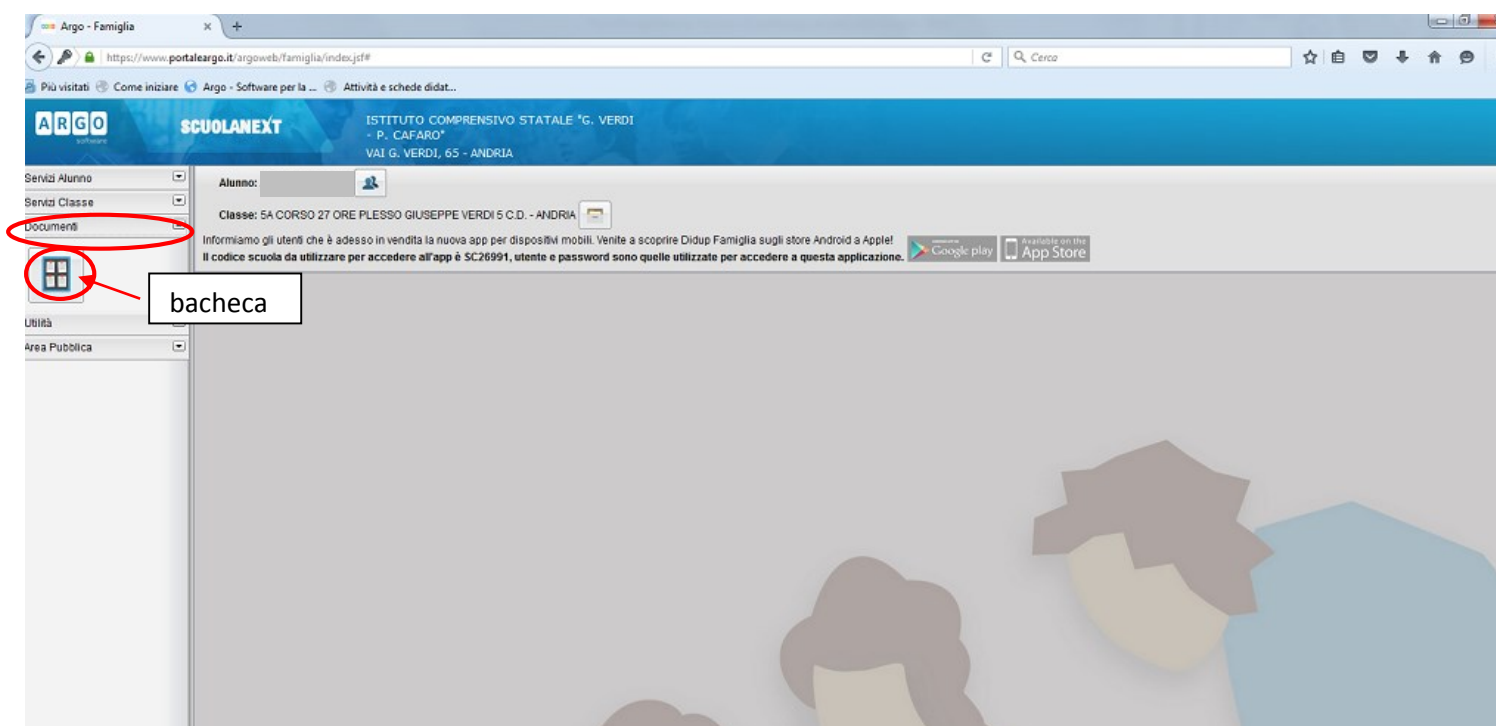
Argo - Famiglia

https://www.portaleargo.it/argoweb/famiglia/index.jsf#

Cerca

Più visitati Come iniziare Argo - Software per la ... Attività e schede didat...

ARGO software

SCUOLANEXT

ISTITUTO COMPRENSIVO STATALE "G. VERDI - P. CAFARO"
VAI G. VERDI, 65 - ANDRIA

Servizi Alunno
Servizi Classe
Documenti

bacheca

Utilità
Area Pubblica

Alunno:

Classe: 5A CORSO 27 ORE PLESSO GIUSEPPE VERDI 5 C.D. - ANDRIA

Informiamo gli utenti che è adesso in vendita la nuova app per dispositivi mobili. Venite a scoprire Didup Famiglia sugli store Android a Apple!
Il codice scuola da utilizzare per accedere all'app è SC26991, utente e password sono quelle utilizzate per accedere a questa applicazione.

Google play

Available on the App Store